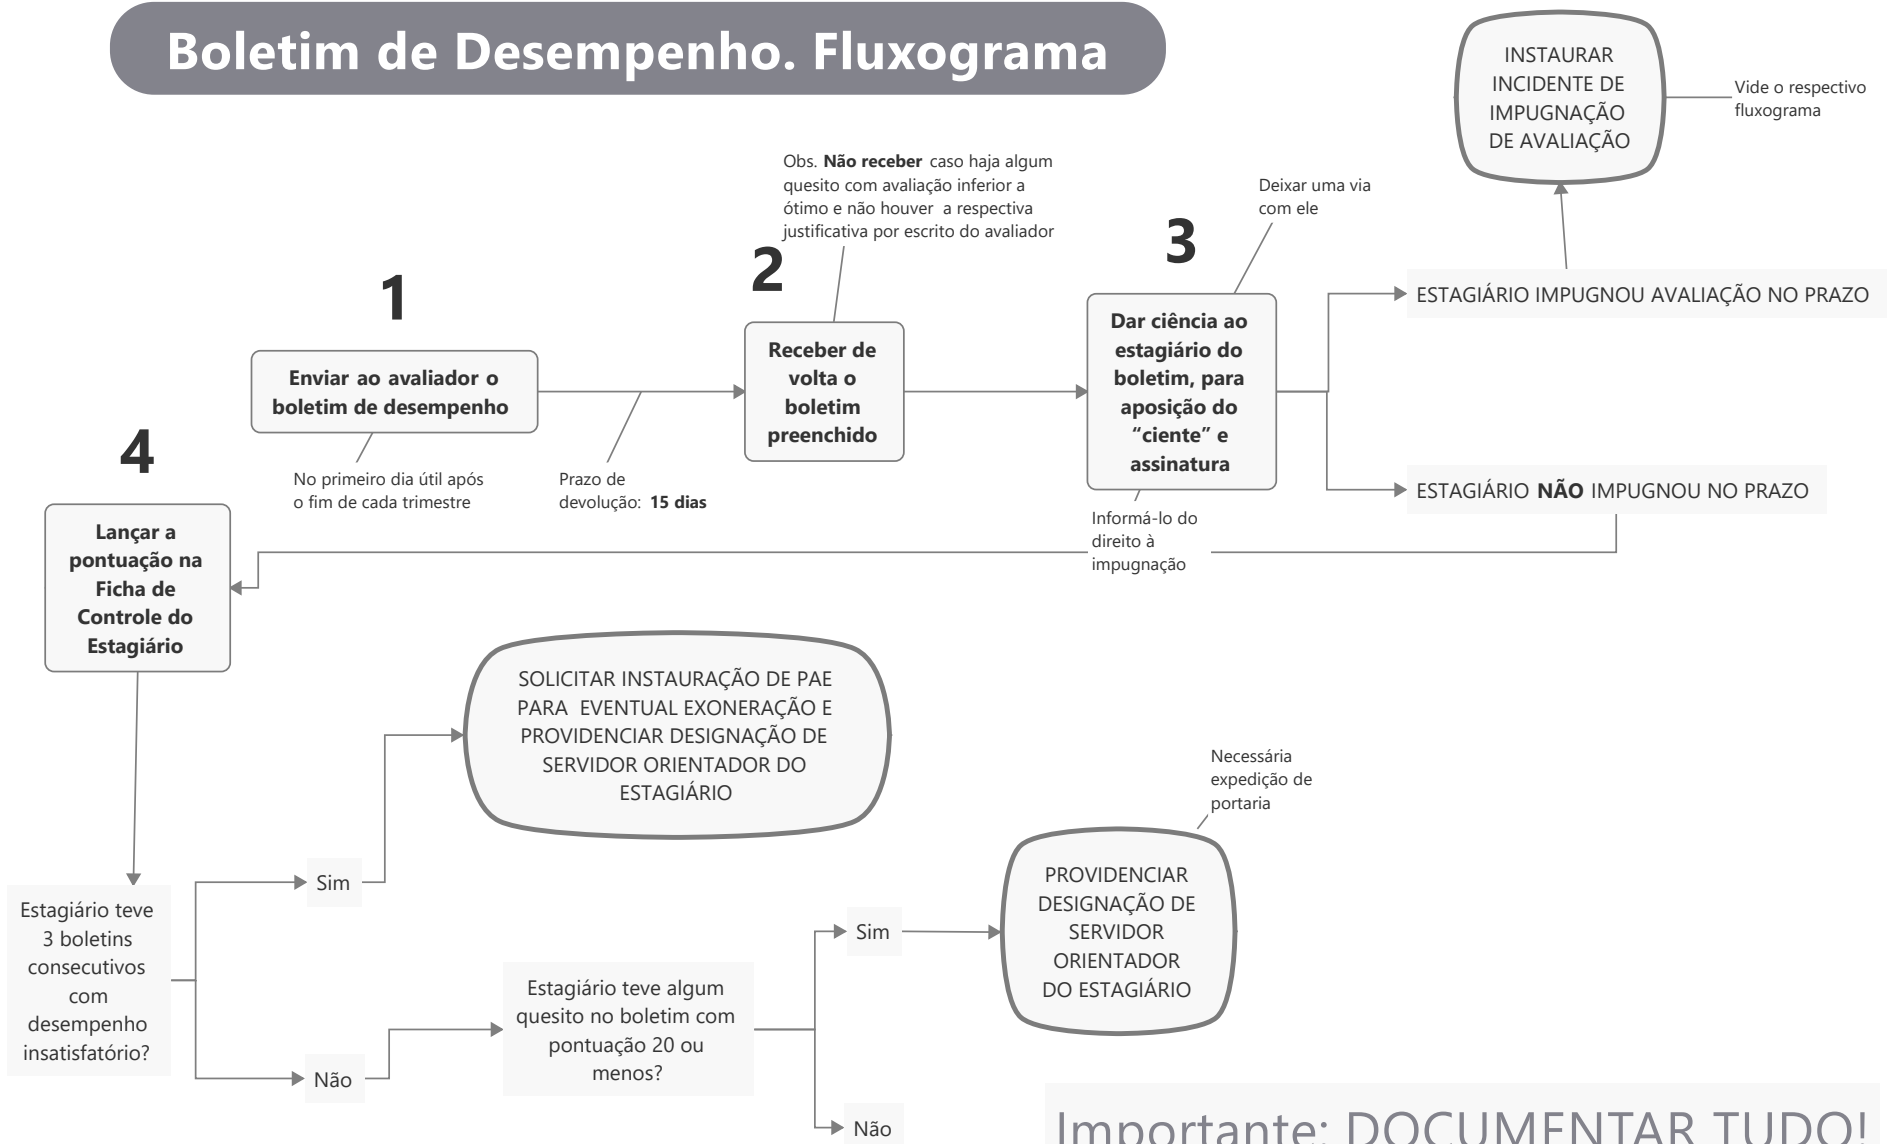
Boletim de Desempenho. Fluxograma

1

Enviar ao avaliador o boletim de desempenho

No primeiro dia útil após o fim de cada trimestre

Prazo de devolução: **15 dias**

Obs. **Não receber** caso haja algum quesito com avaliação inferior a ótimo e não houver a respectiva justificativa por escrito do avaliador

2

Receber de volta o boletim preenchido

Deixar uma via com ele

3

Dar ciência ao estagiário do boletim, para aposição do "ciente" e assinatura

Informá-lo do direito à impugnação

ESTAGIÁRIO IMPUGNOU AVALIAÇÃO NO PRAZO

INSTAURAR INCIDENTE DE IMPUGNAÇÃO DE AVALIAÇÃO

Vide o respectivo fluxograma

ESTAGIÁRIO **NÃO** IMPUGNOU NO PRAZO

4

Lançar a pontuação na Ficha de Controle do Estagiário

Estagiário teve 3 boletins consecutivos com desempenho insatisfatório?

Sim

SOLICITAR INSTAURAÇÃO DE PAE PARA EVENTUAL EXONERAÇÃO E PROVIDENCIAR DESIGNAÇÃO DE SERVIDOR ORIENTADOR DO ESTAGIÁRIO

Não

Estagiário teve algum quesito no boletim com pontuação 20 ou menos?

Sim

Necessária expedição de portaria

PROVIDENCIAR DESIGNAÇÃO DE SERVIDOR ORIENTADOR DO ESTAGIÁRIO

Não

Importante: DOCUMENTAR TUDO!